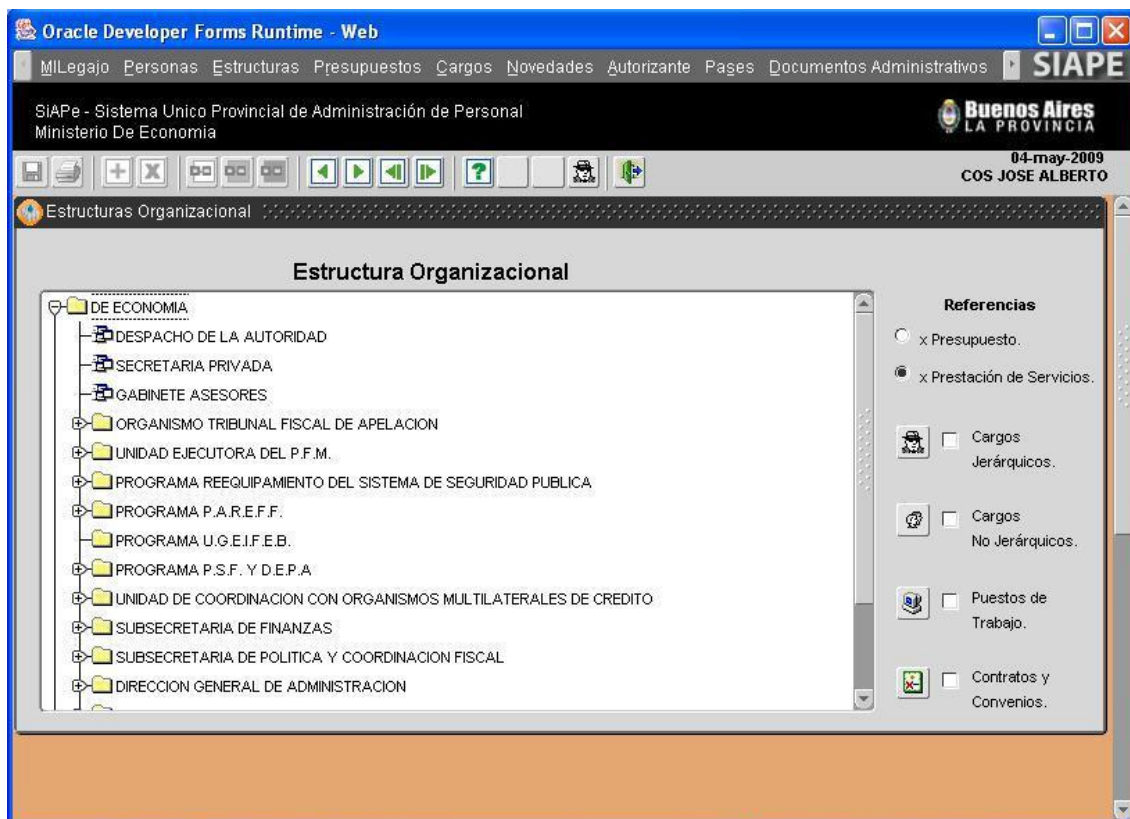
Oracle Developer Forms Runtime - Web

MILegajo Personas Estructuras Presupuestos Cargos Novedades Autorizante Pases Documentos Administrativos SIAPE

SiAPe - Sistema Unico Provincial de Administración de Personal
Ministerio De Economia

Buenos Aires
LA PROVINCIA

04-may-2009
COS JOSE ALBERTO

Estructuras Organizacional

Estructura Organizacional

DE ECONOMIA
DESPACHO DE LA AUTORIDAD
SECRETARIA PRIVADA
GABINETE ASESORES
ORGANISMO TRIBUNAL FISCAL DE APELACION
UNIDAD EJECUTORA DEL P.F.M.
PROGRAMA REEQUIPAMIENTO DEL SISTEMA DE SEGURIDAD PUBLICA
PROGRAMA P.A.R.E.F.F.
PROGRAMA U.G.E.I.F.E.B.
PROGRAMA P.S.F. Y D.E.P.A
UNIDAD DE COORDINACION CON ORGANISMOS MULTILATERALES DE CREDITO
SUBSECRETARIA DE FINANZAS
SUBSECRETARIA DE POLITICA Y COORDINACION FISCAL
DIRECCION GENERAL DE ADMINISTRACION

Referencias

x Presupuesto.

x Prestación de Servicios.

Cargos Jerárquicos.

Cargos No Jerárquicos.

Puestos de Trabajo.

Contratos y Convenios.